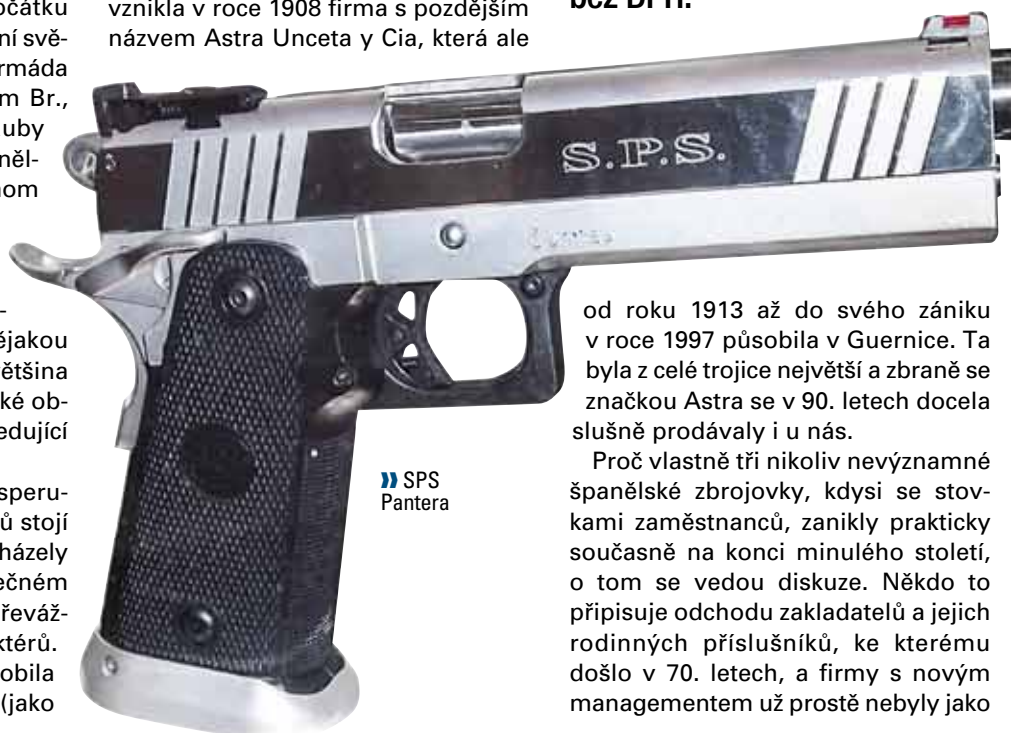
očátku
ní svě-
rmáda
m Br.,
uby
něl-
nom

éjakou
ětšina
ké ob-
edující

speru-
ů stojí
házely
ečném
řeváž-
ktérů.
obila
(jako

vznikla v roce 1908 firma s pozdějším názvem Astra Unceta y Cia, která ale

S.P.S.

» SPS Pantera

od roku 1913 až do svého zániku v roce 1997 působila v Guernice. Ta byla z celé trojice největší a zbraně se značkou Astra se v 90. letech docela slušně prodávaly i u nás.

Proč vlastně tři nikoliv nevýznamné španělské zbrojovky, kdysi se stovkami zaměstnanců, zanikly prakticky současně na konci minulého století, o tom se vedou diskuze. Někdo to připisuje odchodu zakladatelů a jejich rodinných příslušníků, ke kterému došlo v 70. letech, a firmy s novým managementem už prostě nebyly jako